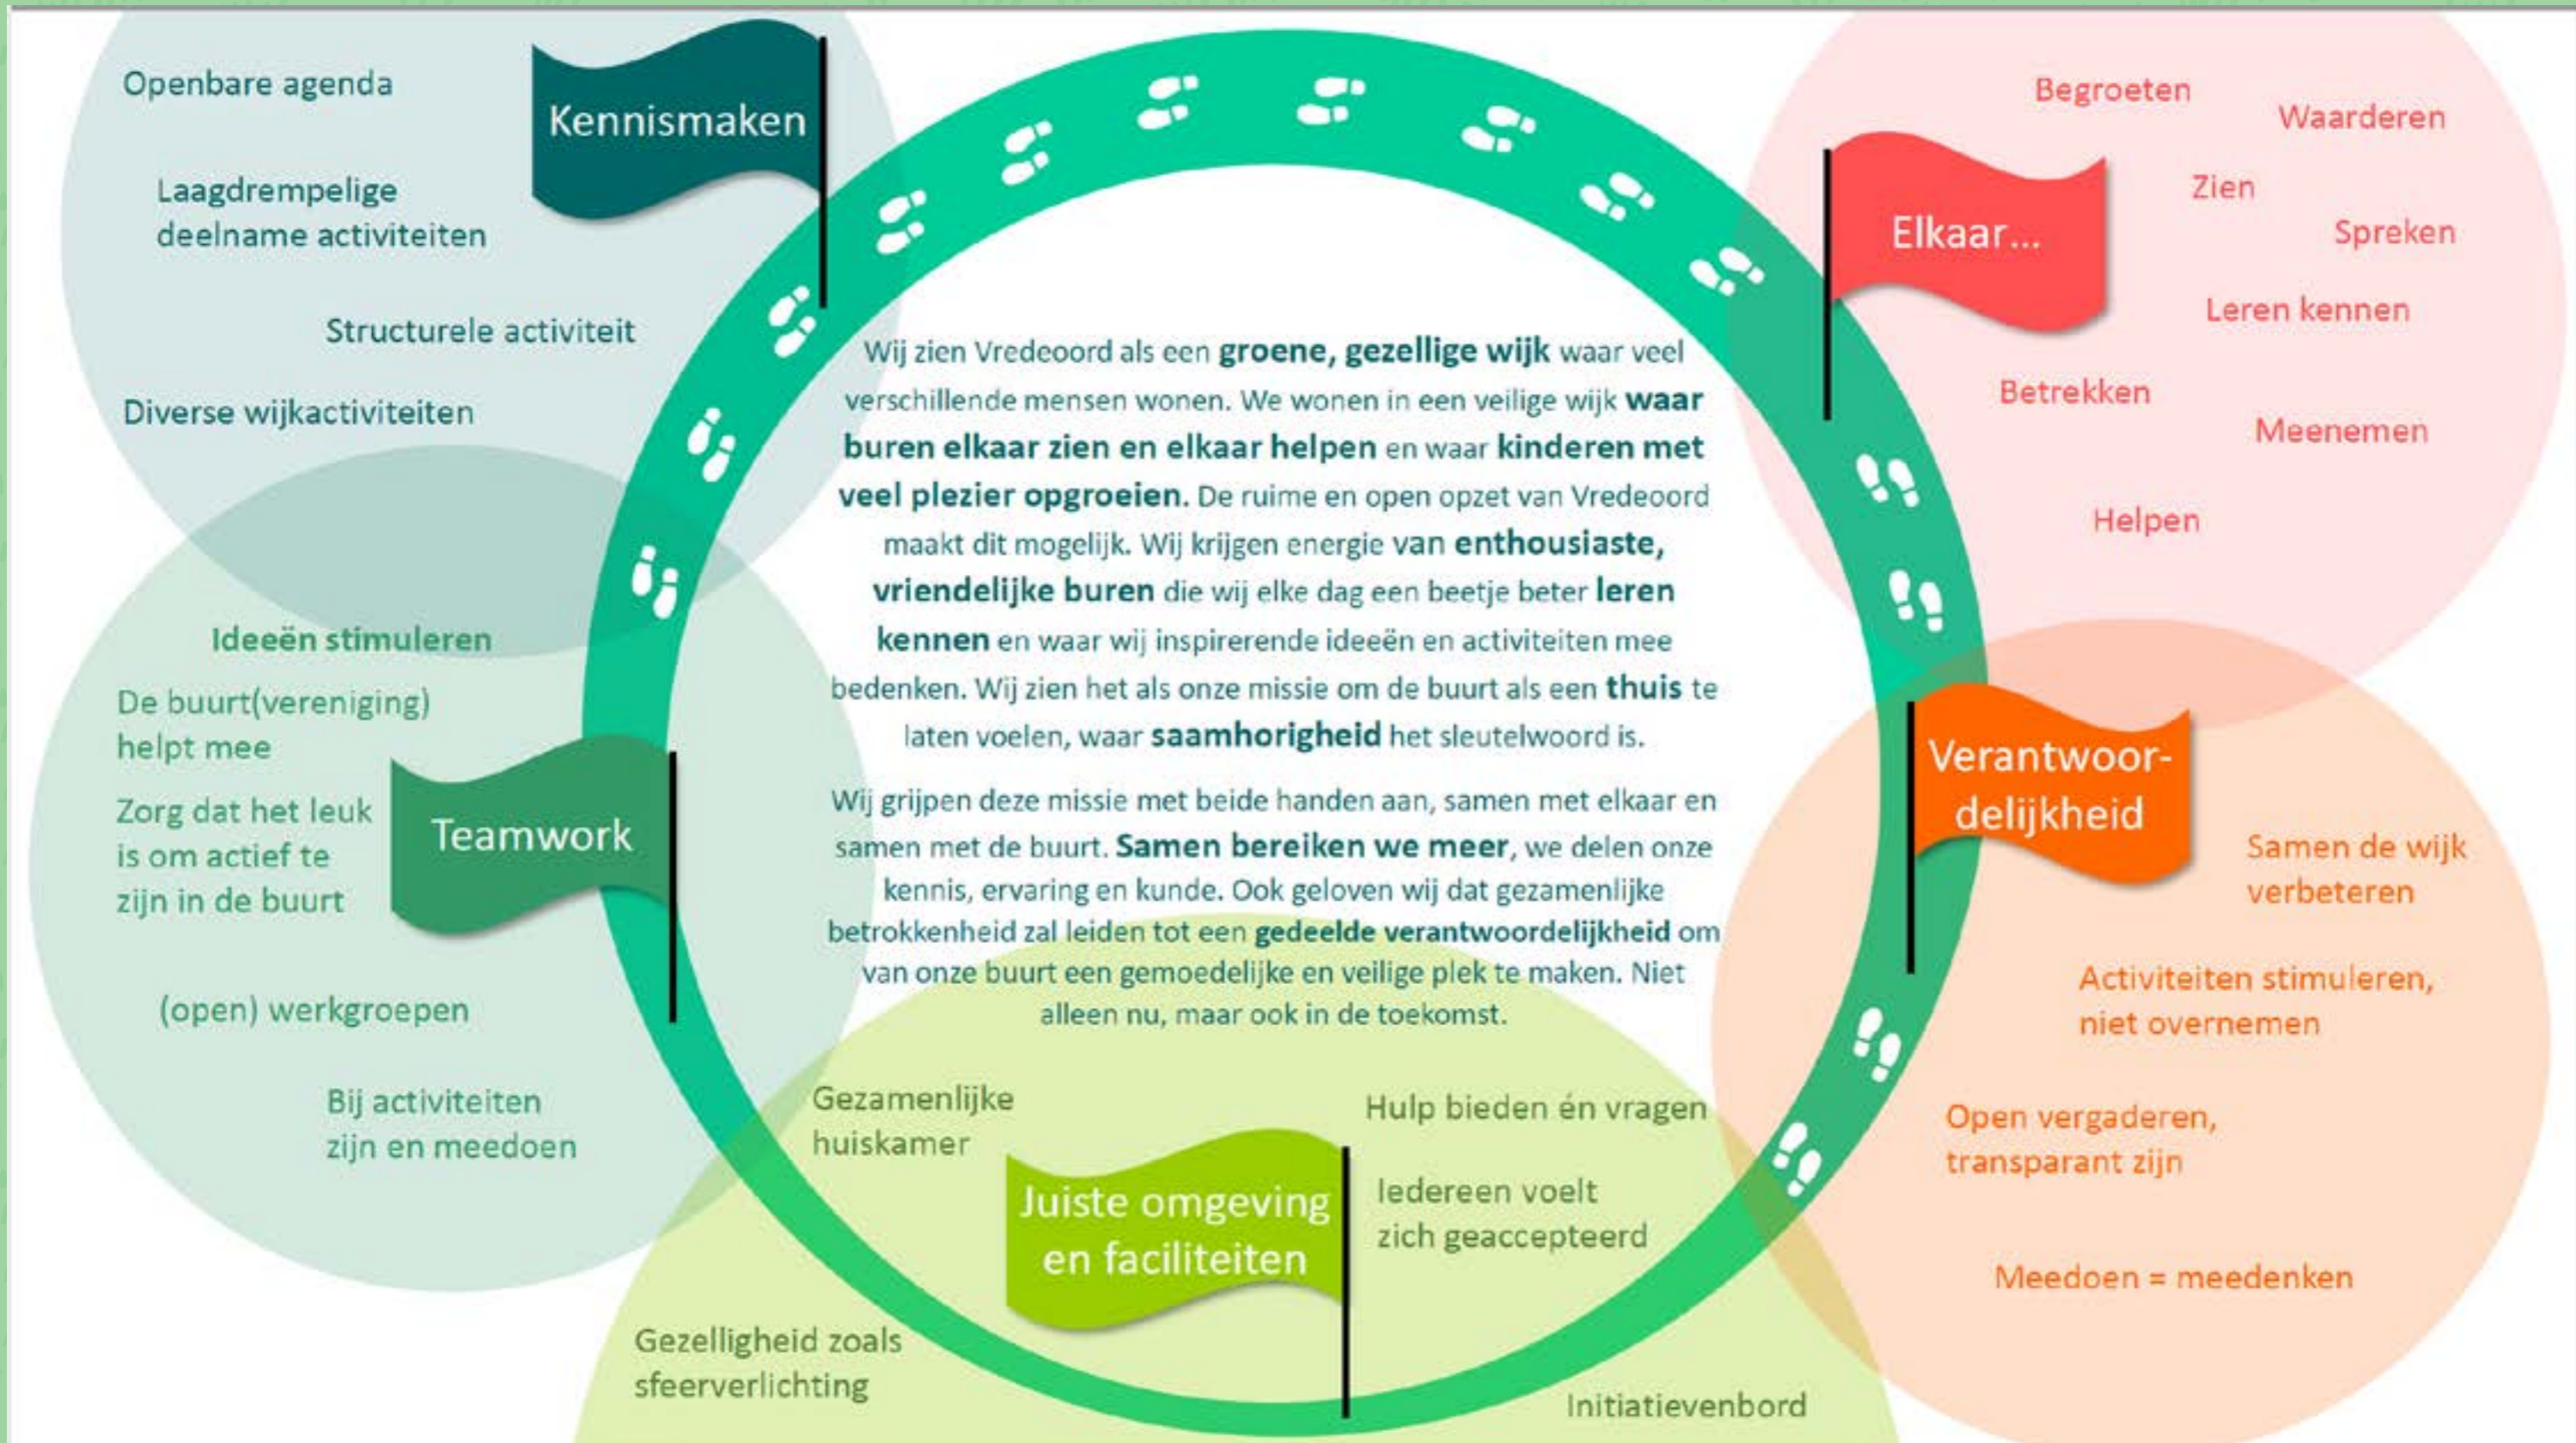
Kennismaken

Openbare agenda

Laagdrempelige deelname activiteiten

Structurele activiteit

Diverse wijkactiviteiten

Elkaar...

Begroeten

Waarderen

Zien

Spreken

Leren kennen

Betrekken

Meenemen

Helpen

Wij zien Vredeoord als een groene, gezellige wijk waar veel verschillende mensen wonen. We wonen in een veilige wijk waar buren elkaar zien en elkaar helpen en waar kinderen met veel plezier opgroeien. De ruime en open opzet van Vredeoord maakt dit mogelijk. Wij krijgen energie van enthousiaste, vriendelijke buren die wij elke dag een beetje beter leren kennen en waar wij inspirerende ideeën en activiteiten mee bedenken. Wij zien het als onze missie om de buurt als een thuis te laten voelen, waar saamhorigheid het sleutelwoord is.

Wij grijpen deze missie met beide handen aan, samen met elkaar en samen met de buurt. Samen bereiken we meer, we delen onze kennis, ervaring en kunde. Ook geloven wij dat gezamenlijke betrokkenheid zal leiden tot een gedeelde verantwoordelijkheid om van onze buurt een gemoedelijke en veilige plek te maken. Niet alleen nu, maar ook in de toekomst.

Teamwork

Ideeën stimuleren

De buurt(vereniging) helpt mee

Zorg dat het leuk is om actief te zijn in de buurt

(open) werkgroepen

Bij activiteiten zijn en meedoen

Verantwoor-delijkheid

Samen de wijk verbeteren

Activiteiten stimuleren, niet overnemen

Open vergaderen, transparant zijn

Meedoen = meedenken

Juiste omgeving en faciliteiten

Gezamenlijke huiskamer

Hulp bieden én vragen

Iedereen voelt zich geaccepteerd

Gezelligheid zoals sfeerverlichting

Initiatievenbord